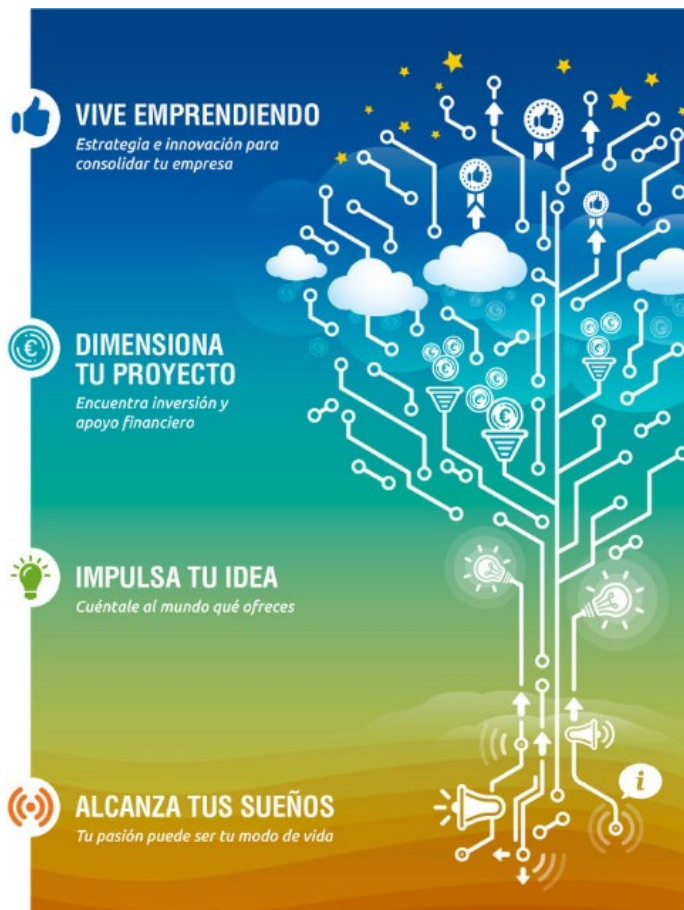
VIVE EMPRENDIENDO
Estrategia e innovación para consolidar tu empresa

DIMENSIONA TU PROYECTO
Encuentra inversión y apoyo financiero

IMPULSA TU IDEA
Cuéntale al mundo qué ofreces

ALCANZA TUS SUEÑOS
Tu pasión puede ser tu modo de vida